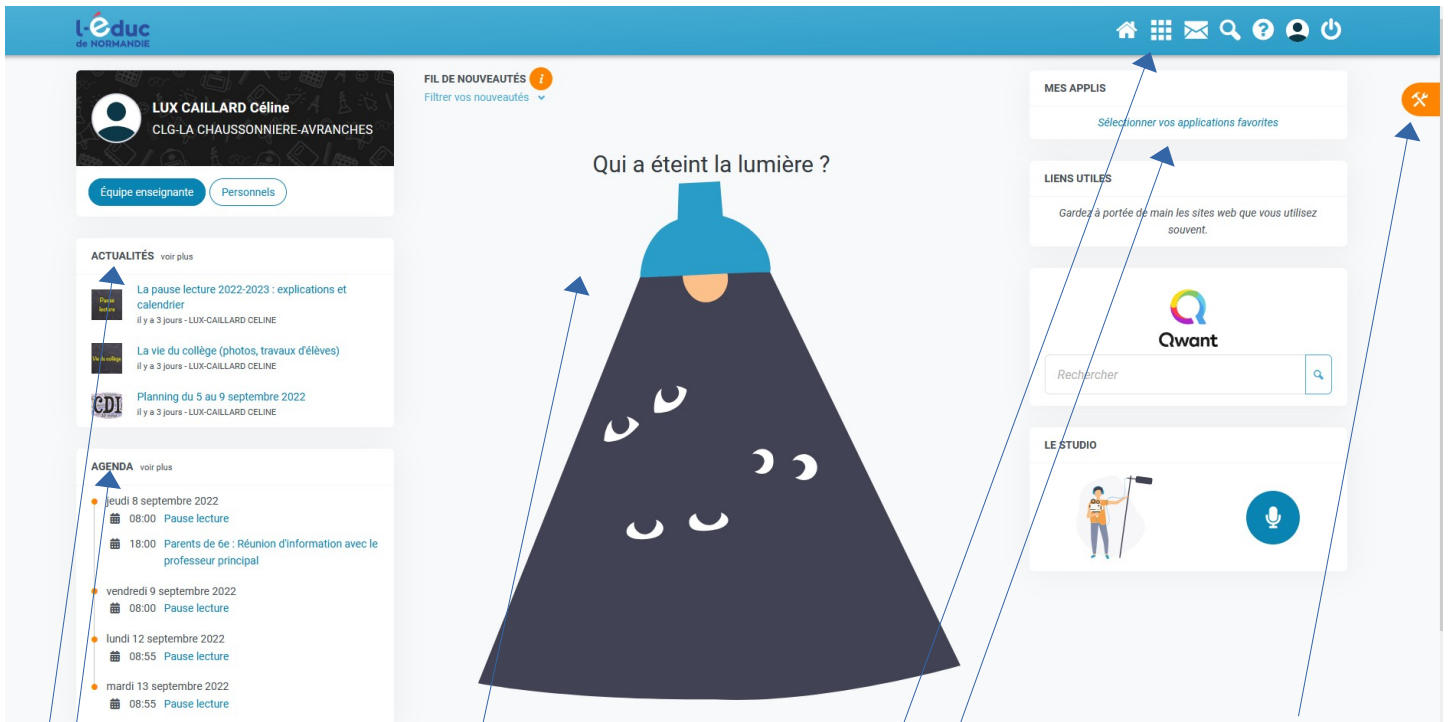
l-éduc
de NORMANDIE

LUX CAILLARD Céline
CLG-LA CHAUSSONNIERE-AVRANCHES

Équipe enseignante
Personnels

ACTUALITÉS voir plus

Pause lecture
La pause lecture 2022-2023 : explications et calendrier
il y a 3 jours - LUX-CAILLARD CELINE

Vie du collège
La vie du collège (photos, travaux d'élèves)
il y a 3 jours - LUX-CAILLARD CELINE

CDI
Planning du 5 au 9 septembre 2022
il y a 3 jours - LUX-CAILLARD CELINE

AGENDA voir plus

jeudi 8 septembre 2022
08:00 Pause lecture
18:00 Parents de 6e : Réunion d'information avec le professeur principal

vendredi 9 septembre 2022
08:00 Pause lecture

lundi 12 septembre 2022
08:55 Pause lecture

mardi 13 septembre 2022
08:55 Pause lecture

FIL DE NOUVEAUTÉS
Filtrer vos nouveautés

Qui a éteint la lumière ?

MES APPLIS
Sélectionner vos applications favorites

LIENS UTILES
Gardez à portée de main les sites web que vous utilisez souvent.

Qwant
Rechercher

LE STUDIO